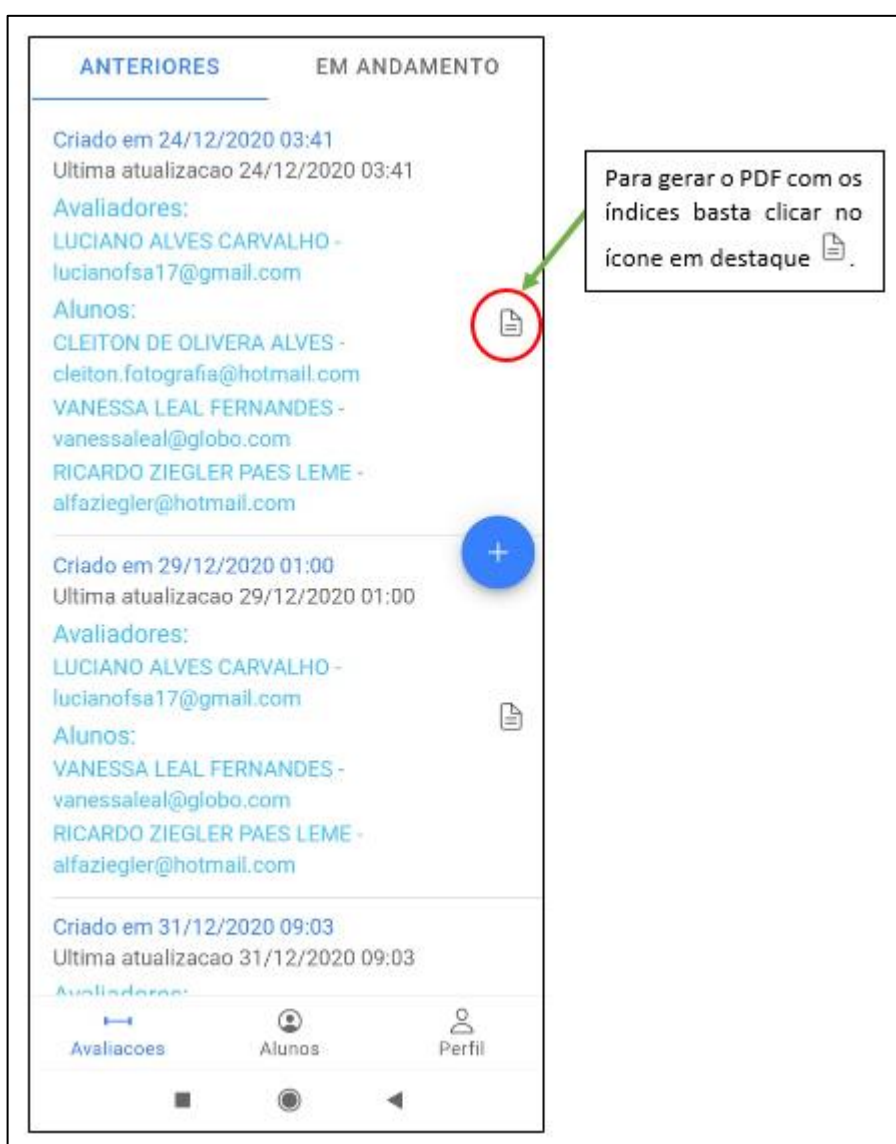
ANTERIORES EM ANDAMENTO

Criado em 24/12/2020 03:41
Ultima atualizacao 24/12/2020 03:41
Avaliadores:
LUCIANO ALVES CARVALHO - lucianofsa17@gmail.com
Alunos:
CLEITON DE OLIVERA ALVES - cleiton.fotografia@hotmail.com
VANESSA LEAL FERNANDES - vanessaleal@globo.com
RICARDO ZIEGLER PAES LEME - alfaziegler@hotmail.com

Para gerar o PDF com os índices basta clicar no ícone em destaque.

+

Criado em 29/12/2020 01:00
Ultima atualizacao 29/12/2020 01:00
Avaliadores:
LUCIANO ALVES CARVALHO - lucianofsa17@gmail.com
Alunos:
VANESSA LEAL FERNANDES - vanessaleal@globo.com
RICARDO ZIEGLER PAES LEME - alfaziegler@hotmail.com

Criado em 31/12/2020 09:03
Ultima atualizacao 31/12/2020 09:03
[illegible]

Avaliacoes Alunos Perfil